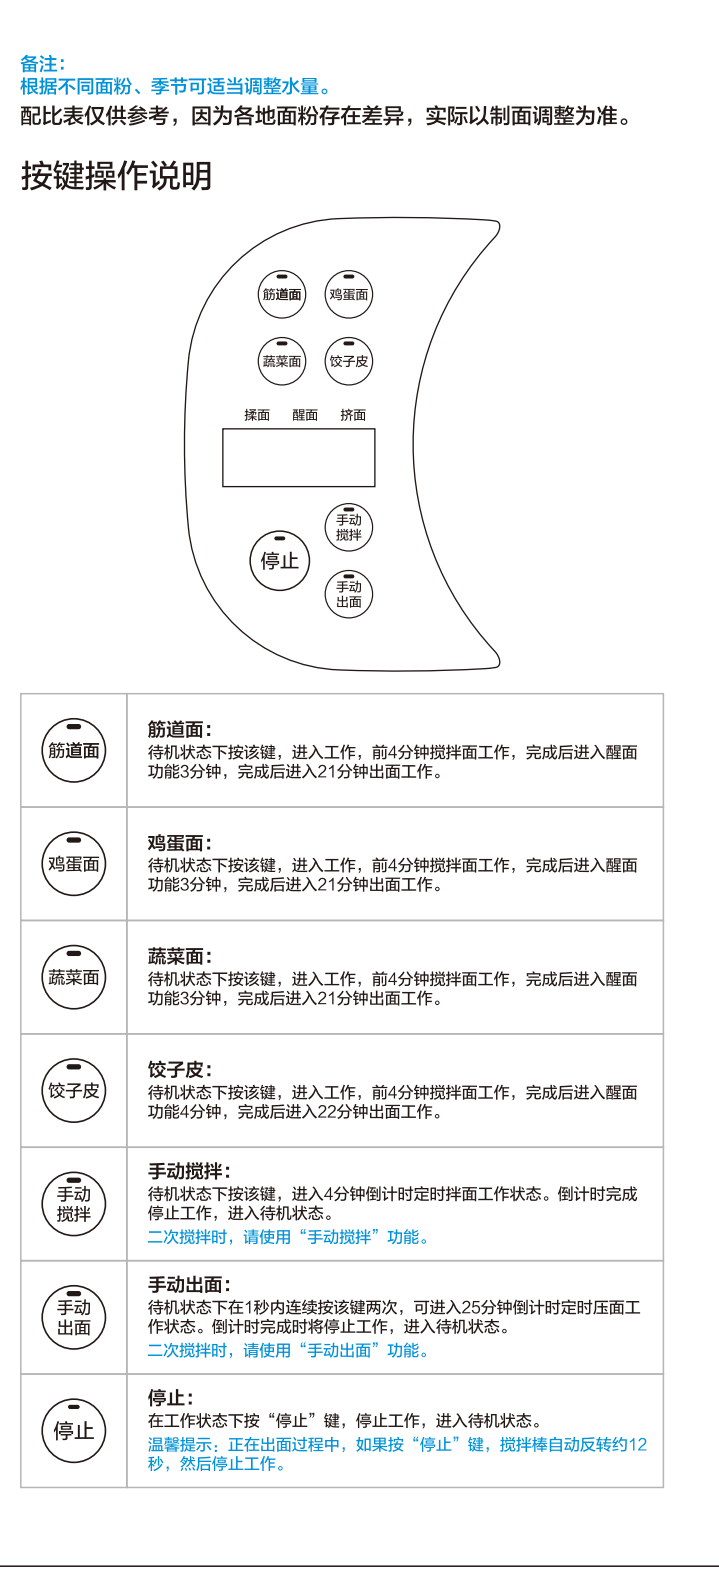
备注:
根据不同面粉、季节可适当调整水量。
配比表仅供参考，因为各地面粉存在差异，实际以制面调整为准。

按键操作说明

筋道面 鸡蛋面
蔬菜面 饺子皮
揉面 醒面 挤面
手动搅拌
停止
手动出面

| | |
|---|---|
| 筋道面 | 筋道面：待机状态下按该键，进入工作，前4分钟搅拌面工作，完成后进入醒面功能3分钟，完成后进入21分钟出面工作。 |
| 鸡蛋面 | 鸡蛋面：待机状态下按该键，进入工作，前4分钟搅拌面工作，完成后进入醒面功能3分钟，完成后进入21分钟出面工作。 |
| 蔬菜面 | 蔬菜面：待机状态下按该键，进入工作，前4分钟搅拌面工作，完成后进入醒面功能3分钟，完成后进入21分钟出面工作。 |
| 饺子皮 | 饺子皮：待机状态下按该键，进入工作，前4分钟搅拌面工作，完成后进入醒面功能4分钟，完成后进入22分钟出面工作。 |
| 手动搅拌 | 手动搅拌：待机状态下按该键，进入4分钟倒计时定时拌面工作状态。倒计时完成停止工作，进入待机状态。二次搅拌时，请使用“手动搅拌”功能。 |
| 手动出面 | 手动出面：待机状态下在1秒内连续按该键两次，可进入25分钟倒计时定时压面工作状态。倒计时完成时将停止工作，进入待机状态。二次搅拌时，请使用“手动出面”功能。 |
| 停止 | 停止：在工作状态下按“停止”键，停止工作，进入待机状态。温馨提示：正在出面过程中，如果按“停止”键，搅拌棒自动反转约12秒，然后停止工作。 |